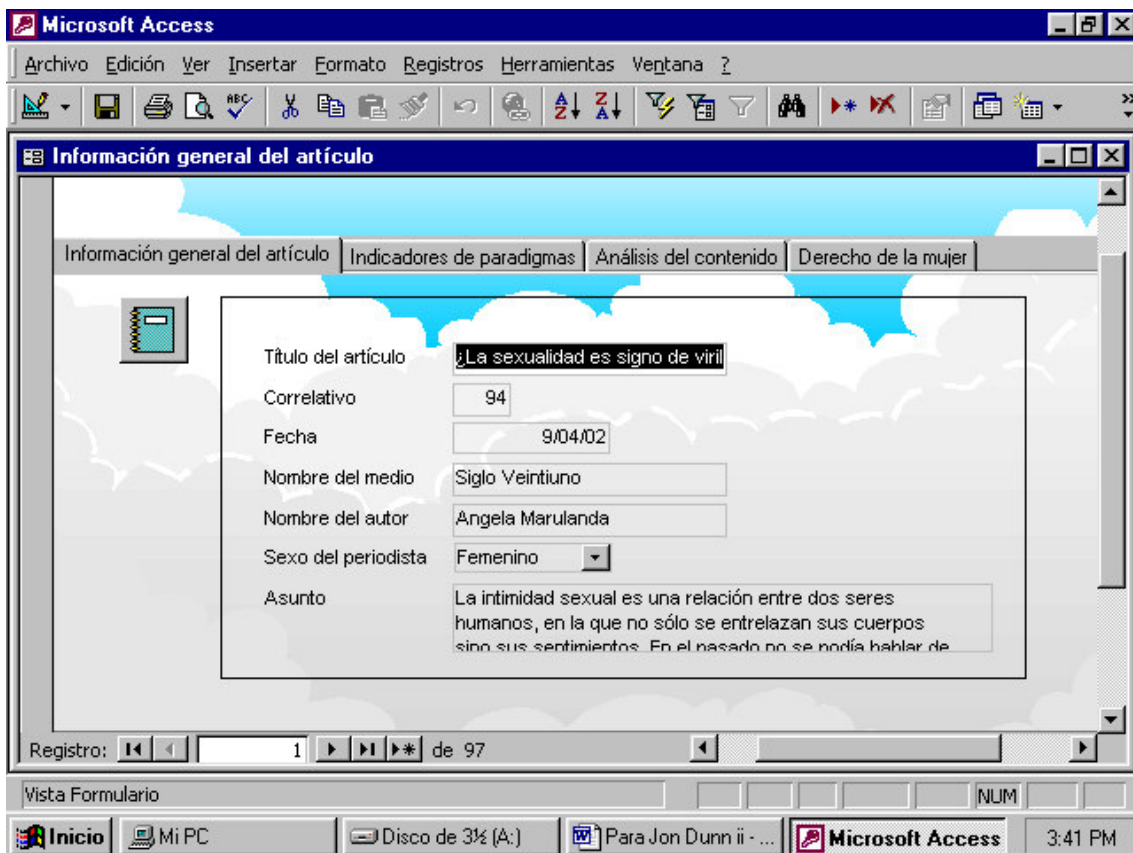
Microsoft Access

Archivo Edición Ver Insertar Formato Registros Herramientas Ventana ?

Información general del artículo

Información general del artículo | Indicadores de paradigmas | Análisis del contenido | Derecho de la mujer

Título del artículo ¿La sexualidad es signo de viril

Correlativo 94

Fecha 9/04/02

Nombre del medio Siglo Veintiuno

Nombre del autor Angela Marulanda

Sexo del periodista Femenino

Asunto La intimidad sexual es una relación entre dos seres humanos, en la que no sólo se entrelazan sus cuerpos sino sus sentimientos. En el pasado no se podía hablar de

Registro: 1 de 97

Vista Formulario

NUM

Inicio Mi PC Disco de 3½ (A:) Para Jon Dunn ii - ... Microsoft Access 3:41 PM